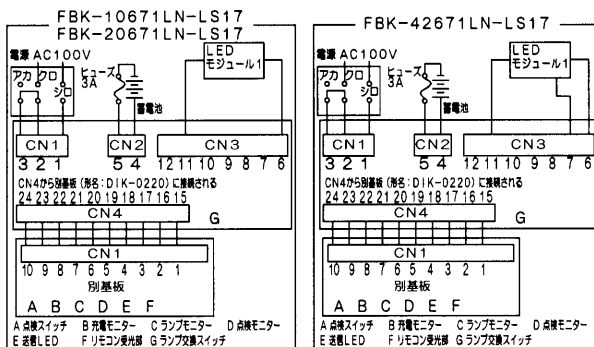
FBK-10671LN-LS17
FBK-20671LN-LS17

電源 AC100V
アカ クロ シロ
ヒューズ 3A
蓄電池
LED モジュール1
CN1
3 2 1
CN2
5 4
CN3
12 11 10 9 8 7 6
CN4から別基板（形名：DIK-0220）に接続される
24 23 22 21 20 19 18 17 16 15
CN4
G
CN1
10 9 8 7 6 5 4 3 2 1
別基板
A B C D E F
A 点検スイッチ B 充電モニター C ランプモニター D 点検モニター
E 送信LED F リモコン受光部 G ランプ交換スイッチ

FBK-42671LN-LS17

電源 AC100V
アカ クロ シロ
ヒューズ 3A
蓄電池
LED モジュール1
CN1
3 2 1
CN2
5 4
CN3
12 11 10 9 8 7 6
CN4から別基板（形名：DIK-0220）に接続される
24 23 22 21 20 19 18 17 16 15
CN4
G
CN1
10 9 8 7 6 5 4 3 2 1
別基板
A B C D E F
A 点検スイッチ B 充電モニター C ランプモニター D 点検モニター
E 送信LED F リモコン受光部 G ランプ交換スイッチ